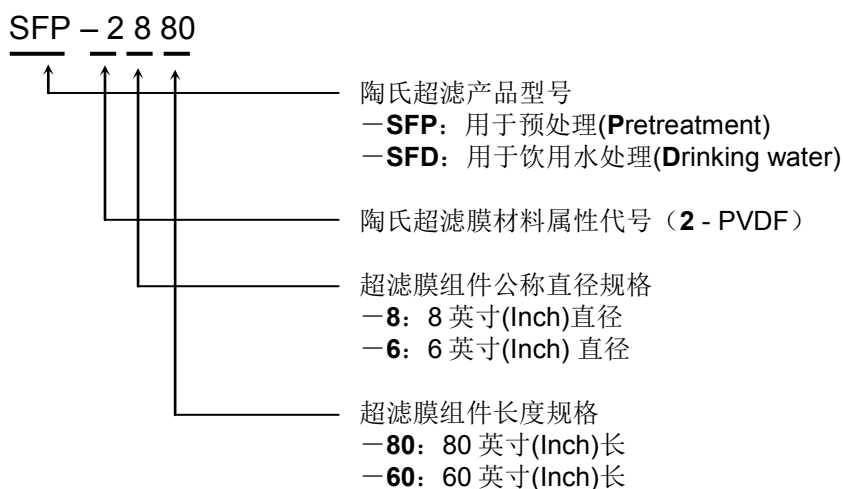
SFP – 2 8 80

陶氏超滤产品型号
－SFP：用于预处理(Pretreatment)
－SFD：用于饮用水处理(Drinking water)

陶氏超滤膜材料属性代号（2 - PVDF）

超滤膜组件公称直径规格
－8：8 英寸(Inch)直径
－6：6 英寸(Inch) 直径

超滤膜组件长度规格
－80：80 英寸(Inch)长
－60：60 英寸(Inch)长